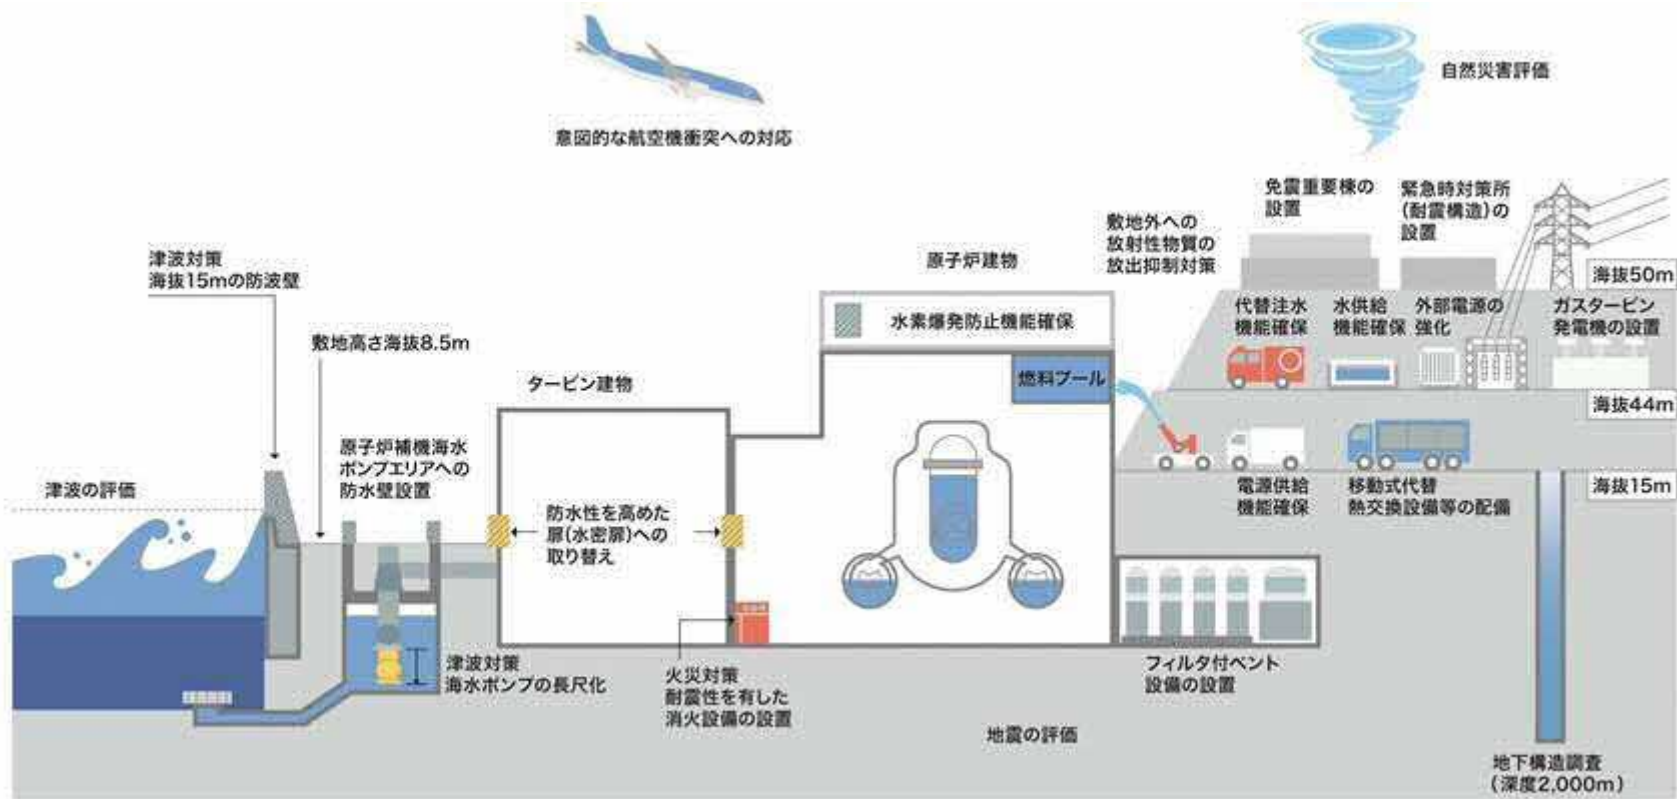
意図的な航空機衝突への対応

自然災害評価

免震重要棟の設置

緊急時対策所（耐震構造）の設置

敷地外への放射性物質の放出抑制対策

原子炉建物

海抜50m

津波対策
海抜15mの防波壁

水素爆発防止機能確保

代替注水機能確保

水供給機能確保

外部電源の強化

ガスタービン発電機の設置

敷地高さ海抜8.5m

タービン建物

燃料プール

海抜44m

原子炉補機海水ポンプエリアへの防水壁設置

津波の評価

防水性を高めた扉（水密扉）への取り替え

電源供給機能確保

移動式代替熱交換設備等の配備

海抜15m

津波対策
海水ポンプの長尺化

火災対策
耐震性を有した消火設備の設置

フィルタ付ベント設備の設置

地震の評価

地下構造調査（深度2,000m）